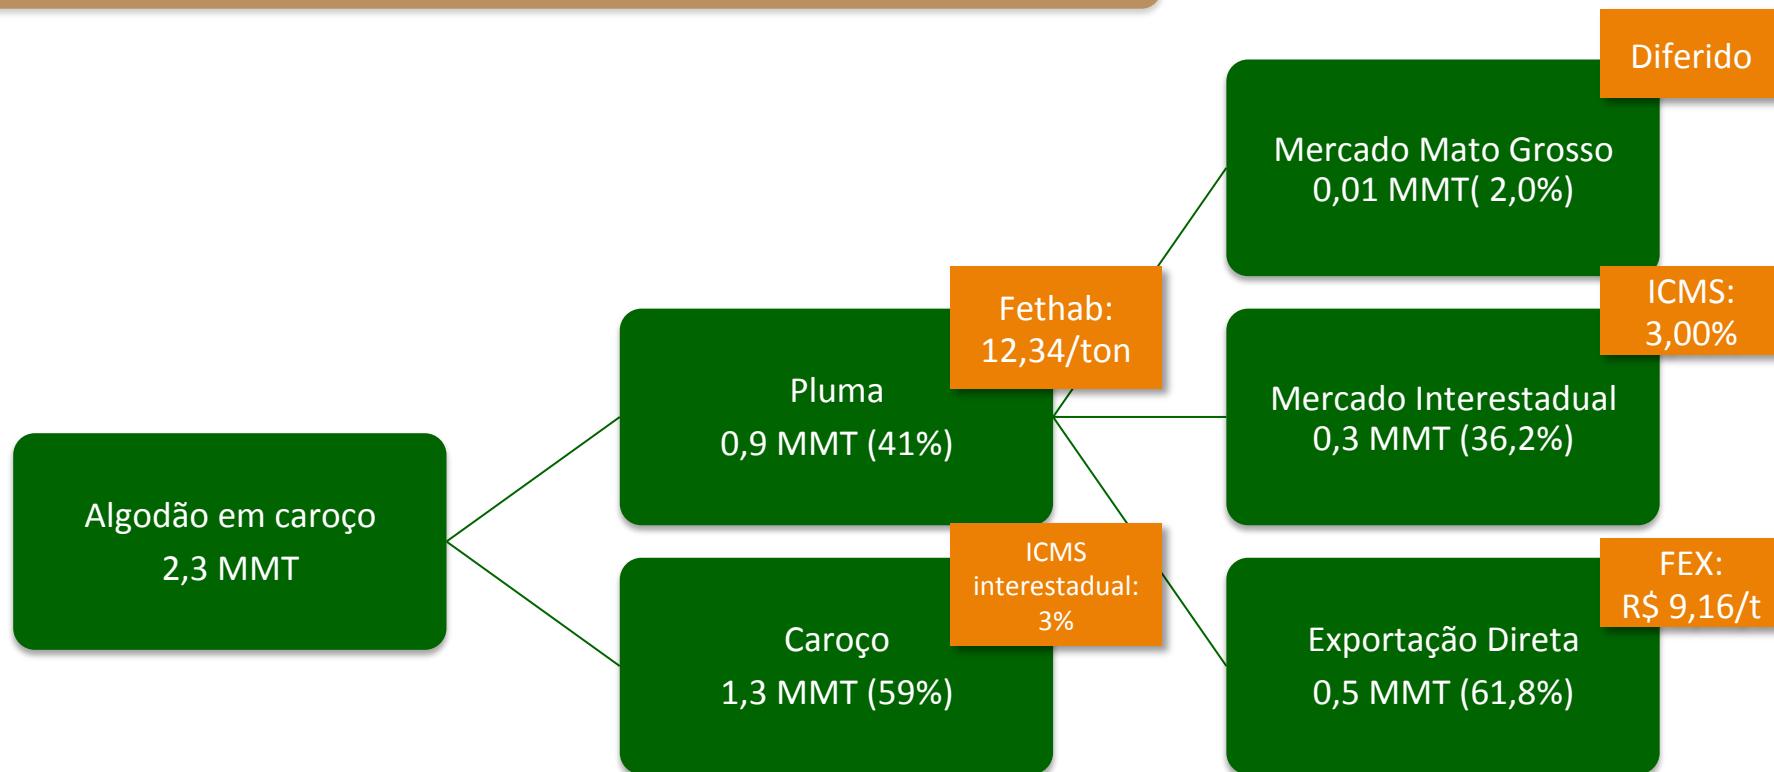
Diferido

Mercado Mato Grosso
0,01 MMT( 2,0%)

Fethab:
12,34/ton

ICMS:
3,00%

Pluma
0,9 MMT (41%)

Mercado Interestadual
0,3 MMT (36,2%)

Algodão em caroço
2,3 MMT

ICMS
interestadual:
3%

FEX:
R$ 9,16/t

Caroço
1,3 MMT (59%)

Exportação Direta
0,5 MMT (61,8%)